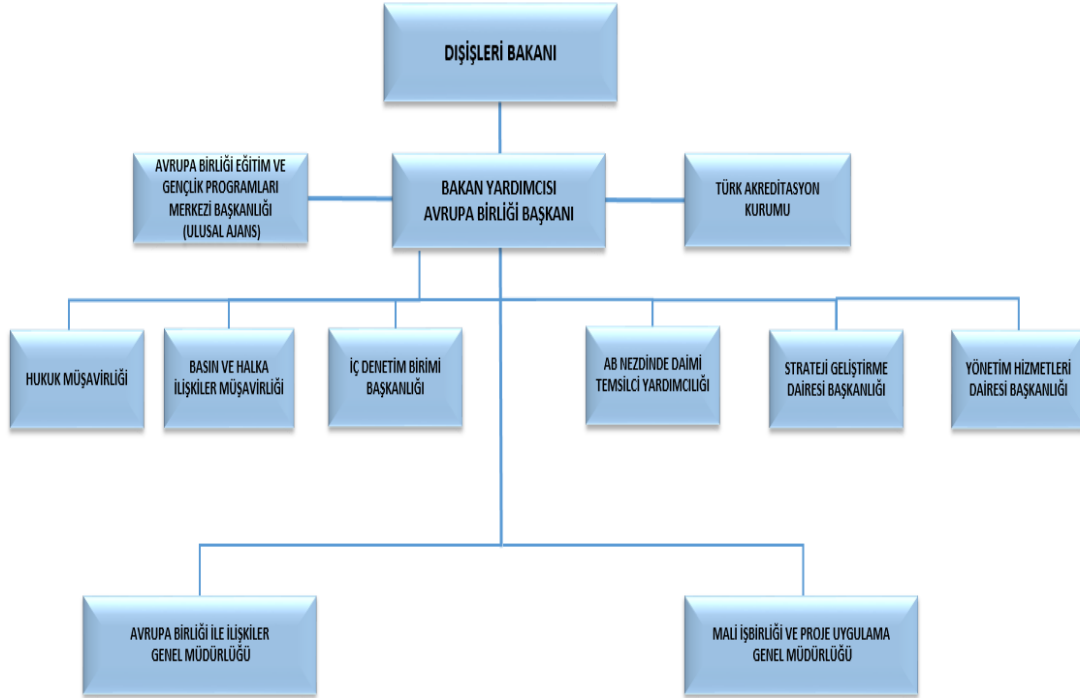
DIŞİŞLERİ BAKANI

AVRUPA BİRLİĞİ EĞİTİM VE GENÇLİK PROGRAMLARI MERKEZİ BAŞKANLIĞI (ULUSAL AJANS)

BAKAN YARDIMCISI AVRUPA BİRLİĞİ BAŞKANI

TÜRK AKREDİTASYON KURUMU

HUKUK MÜŞAVİRLİĞİ

BASIN VE HALKA İLİŞKİLER MÜŞAVİRLİĞİ

İÇ DENETİM BİRİMİ BAŞKANLIĞI

AB NEZDİNDE DAİMİ TEMSİLCİ YARDIMCILIĞI

STRATEJİ GELİŞTİRME DAİRESİ BAŞKANLIĞI

YÖNETİM HİZMETLERİ DAİRESİ BAŞKANLIĞI

AVRUPA BİRLİĞİ İLE İLİŞKİLER GENEL MÜDÜRLÜĞÜ

MALİ İŞBİRLİĞİ VE PROJE UYGULAMA GENEL MÜDÜRLÜĞÜ